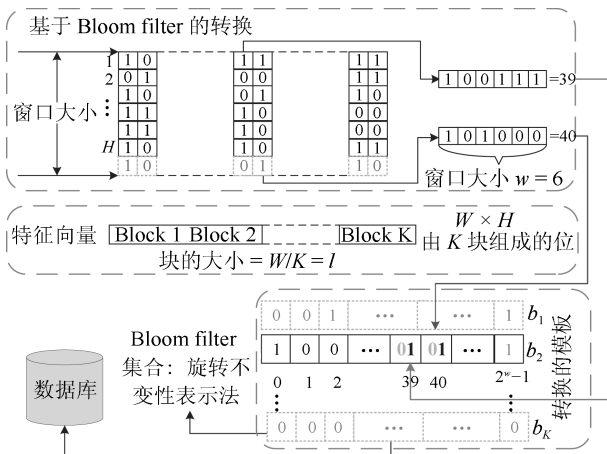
基于 Bloom filter 的转换

| 1 | 1 | 0 |
|---|---|---|
| 2 | 0 | 1 |
| ⋮ | 1 | 0 |
|  | 1 | 1 |
|  | 1 | 1 |
| H | 1 | 0 |
|  | 1 | 0 |

| 1 | 1 |
|---|---|
| 0 | 0 |
| 0 | 1 |
| 1 | 1 |
| 1 | 0 |
| 1 | 0 |
| 0 | 1 |

| 1 | 1 |
|---|---|
| 1 | 1 |
| 1 | 0 |
| 0 | 0 |
| 0 | 0 |
| 1 | 1 |
| 1 | 0 |

窗口大小

| 1 | 0 | 0 | 1 | 1 | 1 |
|---|---|---|---|---|---|

=39

| 1 | 0 | 1 | 0 | 0 | 0 |
|---|---|---|---|---|---|

=40

窗口大小 $w=6$

特征向量 Block 1 Block 2 Block K $W \times H$ 由 $K$ 块组成的位

块的大小 $= W/K = l$

| 0 | 0 | 1 | ⋯ |  | ⋯ | 1 |
|---|---|---|---|---|---|---|

$b_1$

| 1 | 0 | 0 | ⋯ | 01 | 01 | ⋯ | 1 |
|---|---|---|---|---|---|---|---|

$b_2$

0 1 2 39 40 $2^w-1$

⋮ ⋮

| 0 | 0 | 0 |  | ⋯ |  | 0 |
|---|---|---|---|---|---|---|

$b_K$

转换的模板

Bloom filter 集合：旋转不变性表示法

数据库